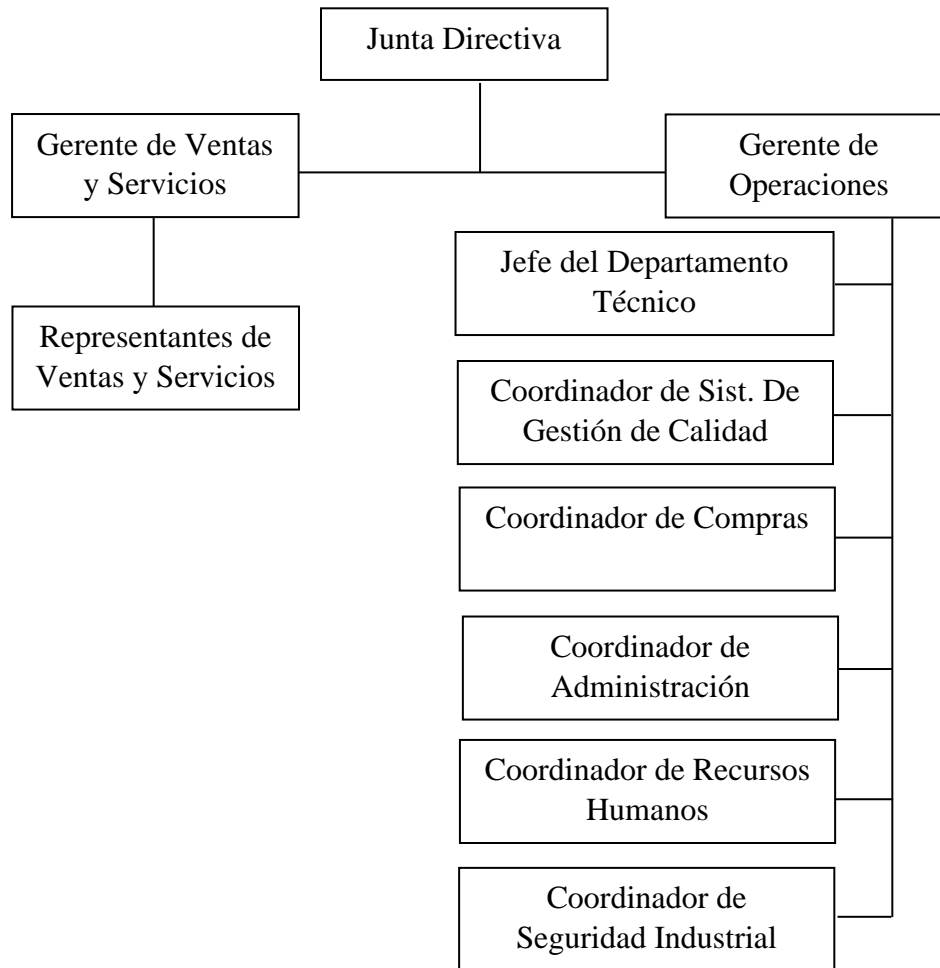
Junta Directiva

Gerente de Ventas y Servicios

Gerente de Operaciones

Representantes de Ventas y Servicios

Jefe del Departamento Técnico

Coordinador de Sist. De Gestión de Calidad

Coordinador de Compras

Coordinador de Administración

Coordinador de Recursos Humanos

Coordinador de Seguridad Industrial